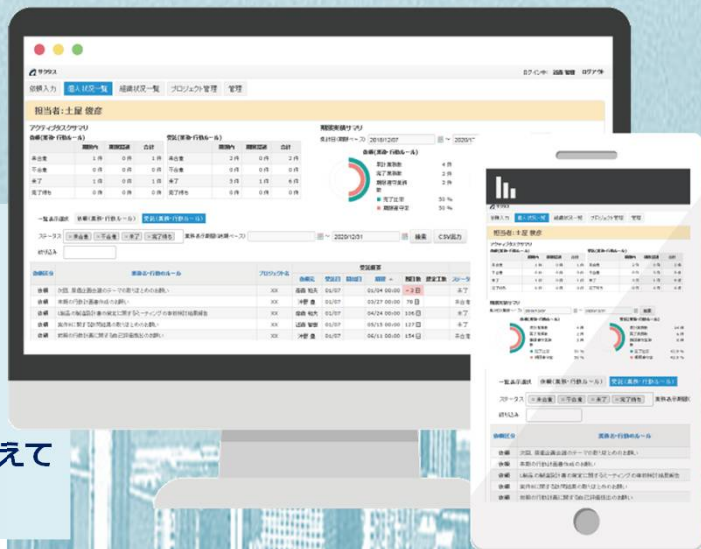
サクタス

ログイン中: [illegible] ログアウト

依頼入力 個人状況一覧 組織状況一覧 プロジェクト管理 管理

担当者:土屋 俊彦

アクティブタスクサマリ

依頼(業務・行動ルール)

| | 期限内 | 期限超過 | 合計 |
|---|---|---|---|
| 未合意 | 1件 | 0件 | 1件 |
| 不合意 | 0件 | 0件 | 0件 |
| 未了 | 1件 | 0件 | 1件 |
| 完了待ち | 0件 | 0件 | 0件 |

受託(業務・行動ルール)

| | 期限内 | 期限超過 | 合計 |
|---|---|---|---|
| 未合意 | 2件 | 0件 | 2件 |
| 不合意 | 0件 | 0件 | 0件 |
| 未了 | 5件 | 1件 | 6件 |
| 完了待ち | 2件 | 0件 | 2件 |

期間実績サマリ

集計日(期限ベース) 2018/12/07 ~ 2020/1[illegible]

依頼(業務・行動ルール)

累計依頼数 4件
完了業務数 2件
期限遵守業務数 2件
完了比率 50%
期限遵守率 50%

一覧表示選択 依頼(業務・行動ルール) 受託(業務・行動ルール)

ステータス ×未合意 ×不合意 ×未了 ×完了待ち 業務表示期間(期限ベース) ~ 2020/12/31 検索 CSV出力

絞り込み

| 依頼区分 | 業務・行動のルール | プロジェクト名 | 依頼元 | 受注日 | 開始日 | 期限 | 期限日数 | 想定工数 | ステータス |
|---|---|---|---|---|---|---|---|---|---|
| 依頼 | 次回、家庭会議のテーマの取りまとめのお願い | XX | 藤森 裕太 | 01/07 | | 01/04 00:00 | -3日 | | 未了 |
| 依頼 | 来期の行動計画書作成のお願い | XX | 沢野 進 | 01/07 | | 01/27 00:00 | 20日 | | 不合意 |
| 依頼 | 〇〇製品の製造設計書の策定に関するミーティングの事前開催検討 | XX | 藤森 裕太 | 01/07 | | 01/24 00:00 | 17日 | | 未了 |
| 依頼 | 案件に関する計画書の取りまとめのお願い | XX | 近藤 智世 | 01/07 | | 05/15 00:00 | 127日 | | 未了 |
| 依頼 | 前期の行動計画に関する改善計画作成のお願い | XX | 沢野 進 | 01/07 | | 06/11 00:00 | 154日 | | 未了 |

えて

サクタス

依頼入力 個人状況一覧 組織状況一覧 プロジェクト管理 管理

担当者:土屋 俊彦

一覧表示選択 依頼(業務・行動ルール) 受託(業務・行動ルール)

ステータス ×未合意 ×不合意 ×未了 ×完了待ち 業務表示期間

絞り込み

依頼区分 業務・行動のルール

依頼 次回、家庭会議のテーマの取りまとめのお願い
依頼 来期の行動計画書作成のお願い
依頼 〇〇製品の製造設計書の策定に関するミーティングの事前開催検討
依頼 案件に関する計画書の取りまとめのお願い
依頼 前期の行動計画に関する改善計画作成のお願い